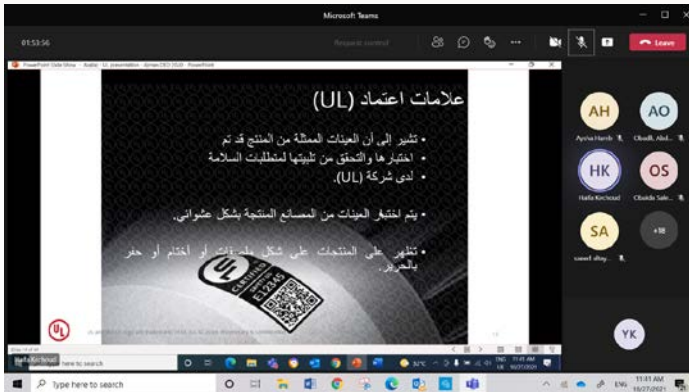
Microsoft Teams

01:53:56

Request control

Leave

PowerPoint Slide Show - Arabic - UL presentation - Aymen CEO 2020 - PowerPoint

علامات اعتماد (UL)

• تشير إلى أن العينات الممثلة من المنتج قد تم

• اختبارها والتحقق من تلبيتها لمتطلبات السلامة

• لدى شركة (UL).

• يتم اختبار العينات من المصانع المنتجة بشكل عشوائي.

• تظهر على المنتجات على شكل ملصقات أو أختام أو حفر بالحرير.

UL

CERTIFIED

E12345

UL

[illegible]

AH

Aysha Hareb

AO

Obaidli, Abd...

HK

Haifa Kirchouat

OS

Obaida Sale...

SA

saeed alray...

+18

YK

Haifa Kirchouat

Type here to search

11:41 AM

10/27/2021

ENG